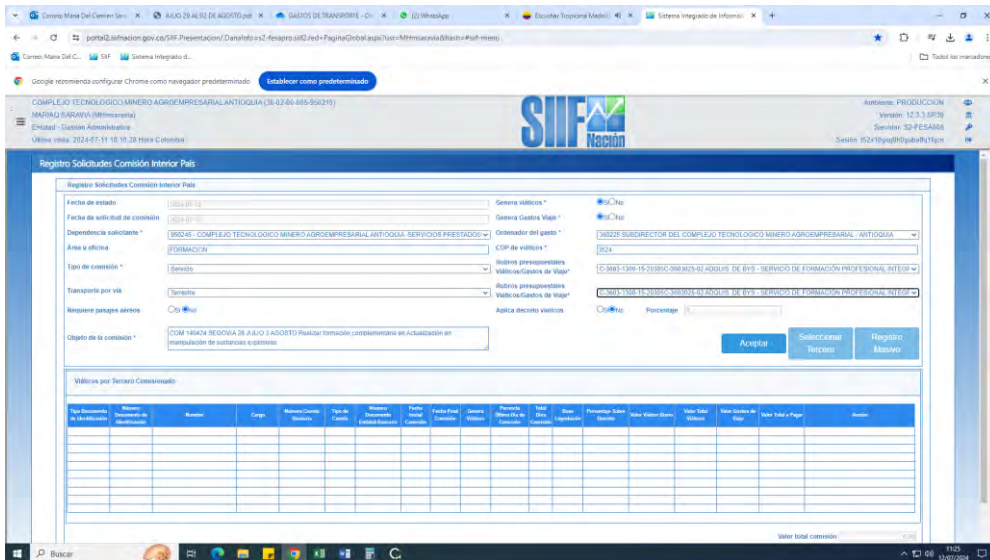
Correo Maria Del Carmen Sara | AJUO 28 AL 02 DE AGOSTO.pdf | GASTOS DE TRANSPORTE - Dr | (2) WhatsApp | Escuchar Tropicana Medellí | Sistema Integrado de Informaci

portal2.siifnacion.gov.co/SIIF.Presentacion/.Danafofos2-fesapro.siif2.red+PaginaGlobal.aspx?usr=MHmsaravia&hash=#siif-menu

Correo Maria Del C... | SIIF | Sistema Integrado d...

Todos los marcadores

Google recomienda configurar Chrome como navegador predeterminado

Establecer como predeterminado

COMPLEJO TECNOLOGICO MINERO AGROEMPRESARIAL ANTIOQUIA (36-02-00-005-956215)
MARIAO SARAVIA (MHmsaravia)
Entidad - Gestión Administrativa
Última visita: 2024-07-11 10:10:28 Hora Colombia

SIIF Nación

Ambiente: PRODUCCION
Versión: 12.3.3.SR18
Servidor: S2-FESA006
Sesión: t52x10pqj8H0pdsdfq1fgcn

Registro Solicitudes Comisión Interior País

Registro Solicitudes Comisión Interior País

Fecha de estado | 2024-07-12
Fecha de solicitud de comisión | 2024-07-12
Dependencia solicitante * | 956245 - COMPLEJO TECNOLOGICO MINERO AGROEMPRESARIAL ANTIOQUIA. SERVICIOS PRESTADOS
Área u oficina | FORMACION
Tipo de comisión * | Servicio
Transporte por vía | Terrestre
Requiere pasajes aéreos | Si No

Genera viáticos * | Si No
Genera Gastos Viaje * | Si No
Ordenador del gasto * | 36022E SUBDIRECTOR DEL COMPLEJO TECNOLOGICO MINERO AGROEMPRESARIAL - ANTIOQUIA
CDP de viáticos * | 3524
Rubros presupuestales Viáticos/Gastos de Viaje* | C-3603-1300-15-20385C-3603025-02 ADQUIS. DE BYS - SERVICIO DE FORMACIÓN PROFESIONAL INTEGR
Rubros presupuestales Viáticos/Gastos de Viaje* | C-3603-1300-15-20385C-3603025-02 ADQUIS. DE BYS - SERVICIO DE FORMACIÓN PROFESIONAL INTEGR
Aplica decreto viáticos | Si No | Porcentaje | 0

Objeto de la comisión * | COM 149424 SEGOVIA 28 JULIO 3 AGOSTO Realizar formación complementaria en Actualización en manipulación de sustancias químicas

Aceptar | Seleccionar Tercero | Registro Masivo

Viáticos por Tercero Comisionado

| Tipo Documento de Identificación | Número Documento de Identificación | Nombre | Cargo | Número Cuenta Bancaria | Tipo de Cuenta | Número Documento Entidad Bancaria | Fecha Inicial Comisión | Fecha Final Comisión | Genera Viáticos | Pernocta (Días) (No de Comisión) | Total Días Comisión | Base Liquidación | Porcentaje Sobre Decreto | Valor Viático Diario | Valor Total Viáticos | Valor Gastos de Viaje | Valor Total a Pagar | Acción |
|---|---|---|---|---|---|---|---|---|---|---|---|---|---|---|---|---|---|---|
| | | | | | | | | | | | | | | | | | | |

Valor total comisión | 0,00

Buscar

11:25
12/07/2024